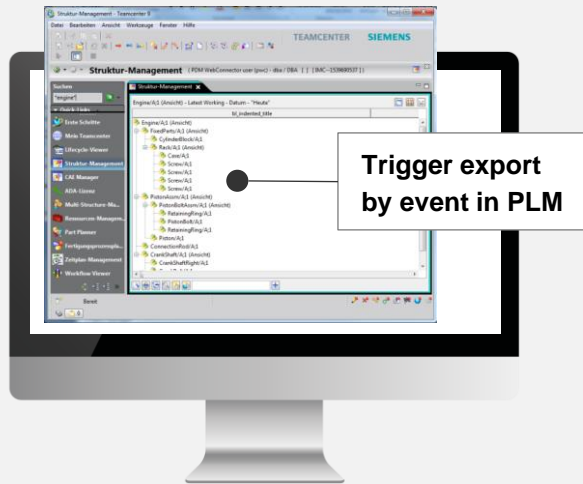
Struktur-Management - Teamcenter 9

Datei Bearbeiten Ansicht Werkzeuge Fenster Hilfe

TEAMCENTER SIEMENS

Struktur-Management [PDM WebConnector user (pwc) - dba / DBA] [] [IMC-1539689537]

Suchen

"engine*"

Quick Links

Erste Schritte

Mein Teamcenter

Lifecycle Viewer

Struktur-Management

CAE Manager

AISA-Lizenz

Multi-Structure-Ma...

Ressourcen-Managem...

Part Planner

Fertigungsprozesspla...

Zeitplan-Management

Workflow Viewer

Bereit

Struktur-Management

Engine/A;1 (Ansicht) - Latest Working - Datum - "Heute"

bl_indented_title

Engine/A;1 (Ansicht)
FixedParts/A;1 (Ansicht)
CylinderBlock/A;1
Rack/A;1 (Ansicht)
Case/A;1
Screw/A;1
Screw/A;1
Screw/A;1
Screw/A;1
PistonAssm/A;1 (Ansicht)
PistonBoltAssm/A;1 (Ansicht)
RetainingRing/A;1
PistonBolt/A;1
RetainingRing/A;1
Piston/A;1
ConnectionRod/A;1
CrankShaft/A;1 (Ansicht)
CrankShaftRight/A;1

Trigger export by event in PLM